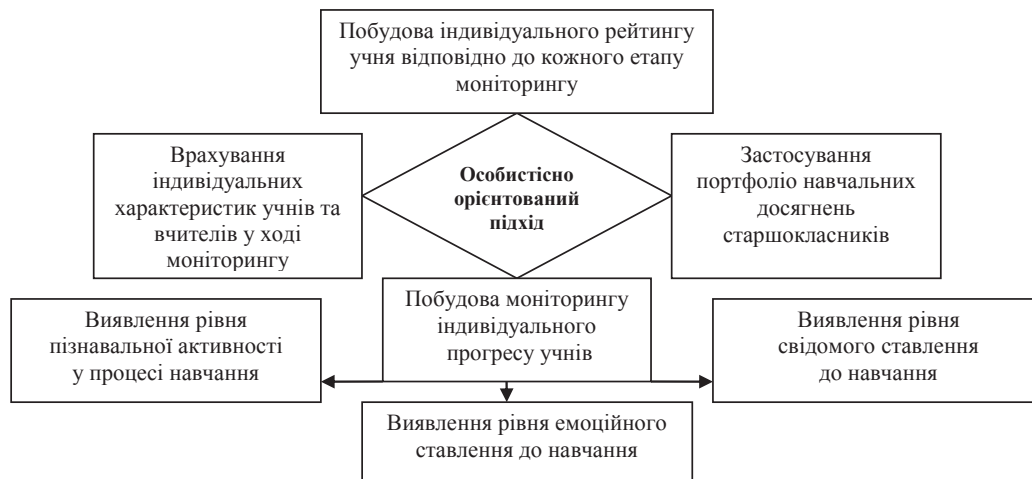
Побудова індивідуального рейтингу учня відповідно до кожного етапу моніторингу

Врахування індивідуальних характеристик учнів та вчителів у ході моніторингу

**Особистісно орієнтований підхід**

Застосування портфоліо навчальних досягнень старшокласників

Виявлення рівня пізнавальної активності у процесі навчання

Побудова моніторингу індивідуального прогресу учнів

Виявлення рівня свідомого ставлення до навчання

Виявлення рівня емоційного ставлення до навчання